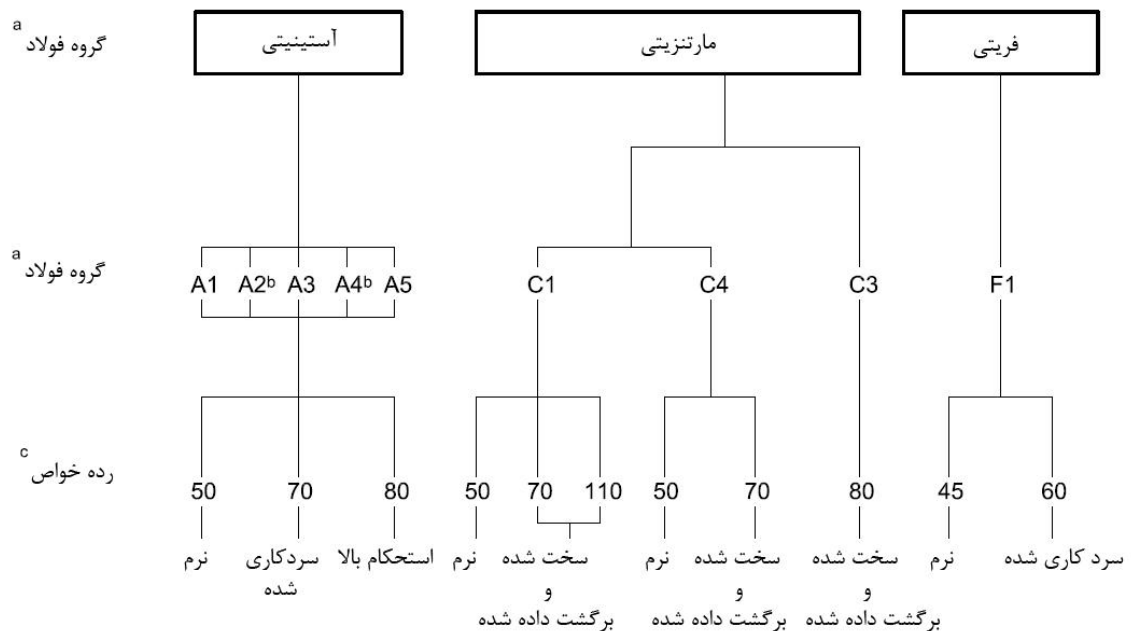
گروه فولاد$^a$

آستنیتی

مارتنزیتی

فریتی

گروه فولاد$^a$

A1 A2$^b$ A3 A4$^b$ A5

C1

C4

C3

F1

رده خواص$^c$

50 70 80

50 70 110

50 70

80

45 60

نرم

سردکاری شده

استحکام بالا

نرم

سخت شده و برگشت داده شده

نرم

سخت شده و برگشت داده شده

سخت شده و برگشت داده شده

نرم

سرد کاری شده